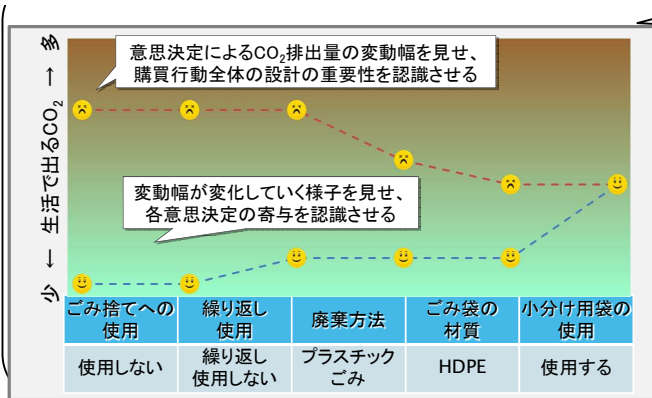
少 ← 生活で出る$CO_2$ → 多

意思決定による$CO_2$排出量の変動幅を見せ、購買行動全体の設計の重要性を認識させる

変動幅が変化していく様子を見せ、各意思決定の寄与を認識させる

| ごみ捨てへの使用 | 繰り返し使用 | 廃棄方法 | ごみ袋の材質 | 小分け用袋の使用 |
|---|---|---|---|---|
| 使用しない | 繰り返し使用しない | プラスチックごみ | HDPE | 使用する |